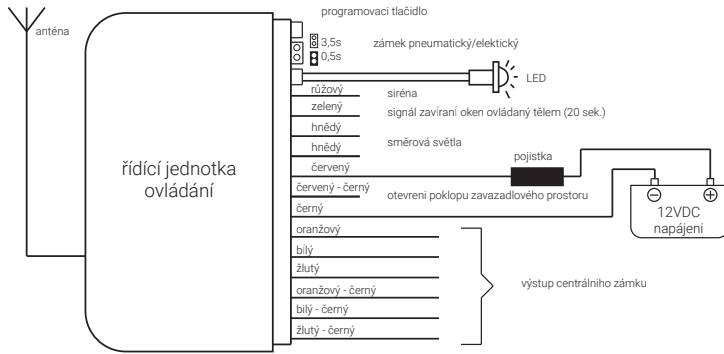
anténa

programovaci tlačidlo

3,5s
0,5s

zámek pneumatický/elektický

LED

růžový
siréna

zelený
signál zavírani oken ovládaný tělem (20 sek.)

hnědý
hnědý
směrová světla

červený
pojistka

řídící jednotka ovládání

červený - černý
otevreni poklopu zavazadlového prostoru

černý

12VDC napájení

oranžový
bílý
žlutý
oranžový - černý
bílý - černý
žlutý - černý

výstup centrálního zámku